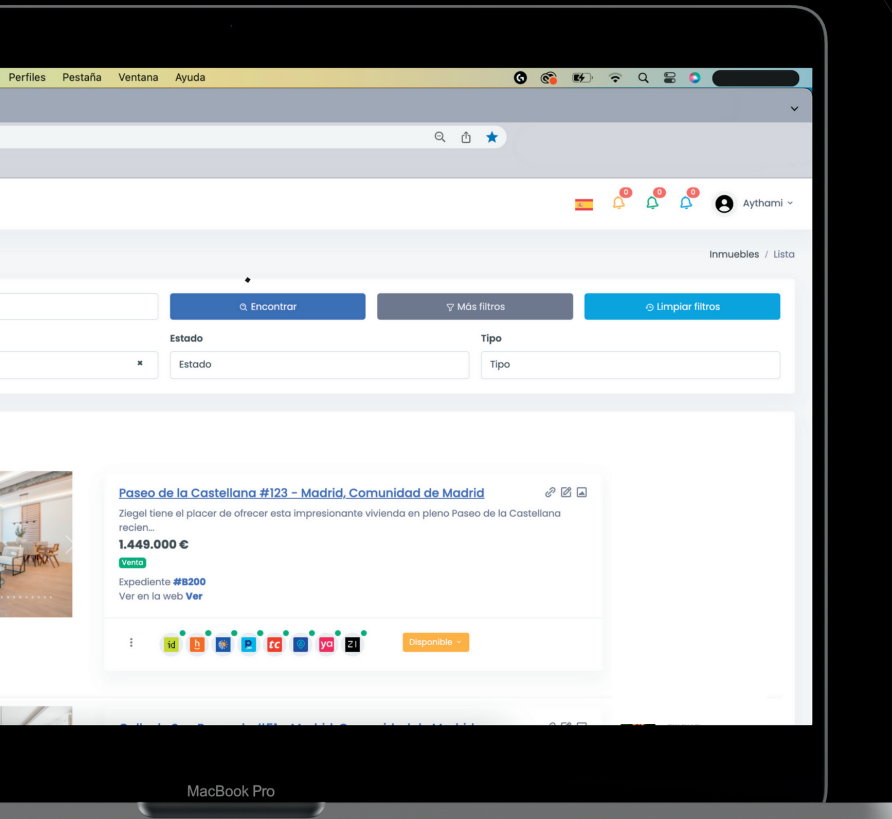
Perfiles Pestaña Ventana Ayuda

0 0 0 Aythami

Inmuebles / Lista

Encontrar

Más filtros

Limpiar filtros

Estado

Tipo

Estado

Tipo

Paseo de la Castellana #123 - Madrid, Comunidad de Madrid

Ziegel tiene el placer de ofrecer esta impresionante vivienda en pleno Paseo de la Castellana recien...

1.449.000 €

Venta

Expediente #B200

Ver en la web Ver

id h P tc ya zi

Disponible

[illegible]

MacBook Pro